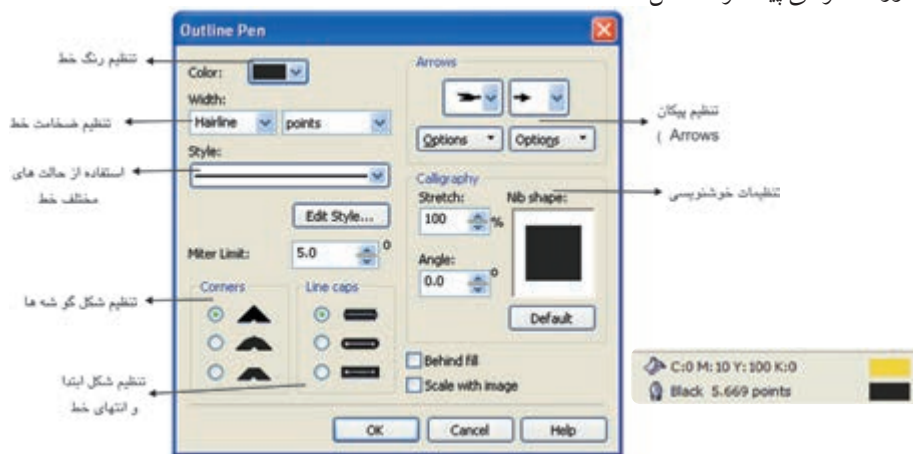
Outline Pen

تنظیم رنگ خط
Color:

Width:
تنظیم ضخامت خط
Hairline
points

Style:
استفاده از حالت های مختلف خط

Edit Style...

Miter Limit:
5.0
o

Corners
Line caps
تنظیم شکل گو شه ها

تنظیم شکل ابتدا و انتهای خط

Arrows
تنظیم پیکان ( Arrows
Options
Options

Calligraphy
تنظیمات خوشنویسی
Stretch:
100
%
Nib shape:
Angle:
0.0
o
Default

Behind fill
Scale with image

OK
Cancel
Help

C:0 M:10 Y:100 K:0
Black 5.669 points